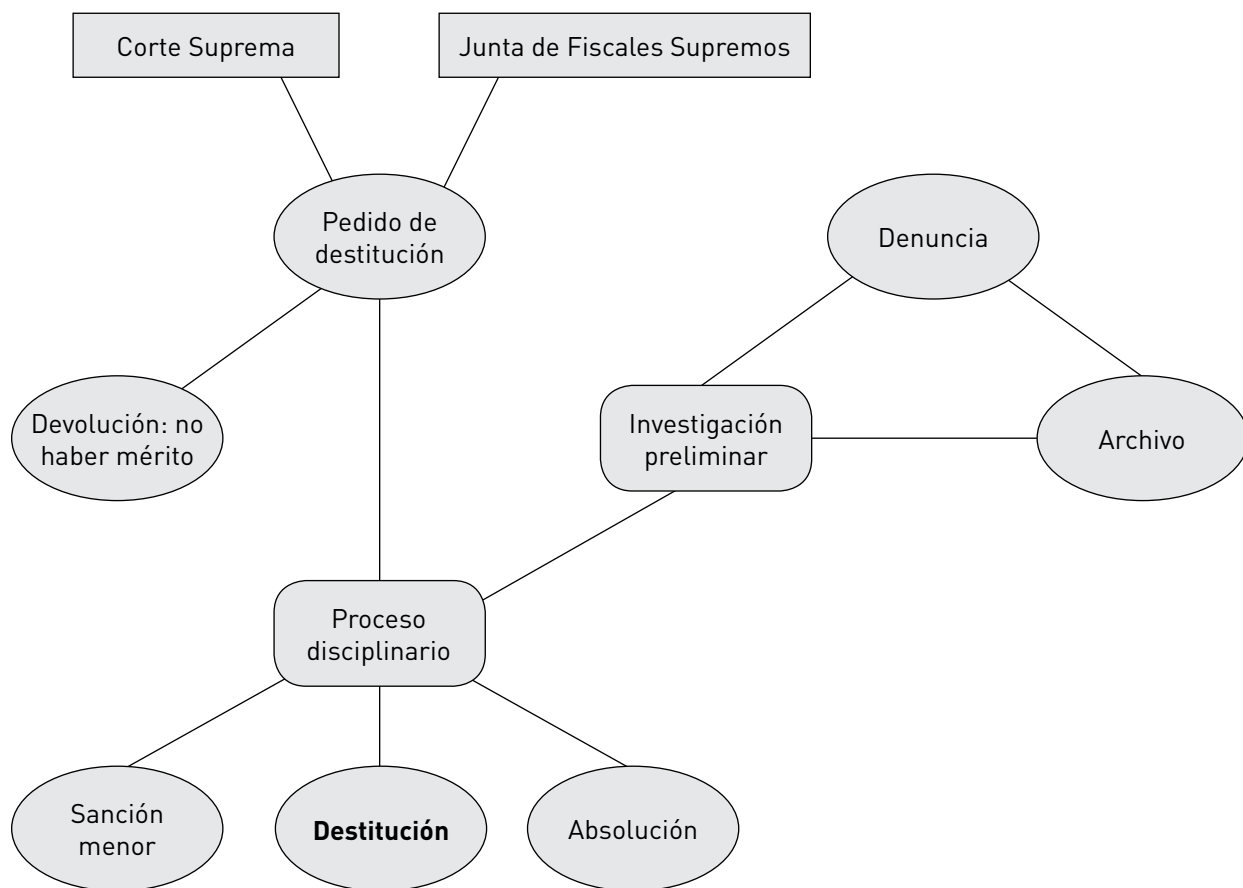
Corte Suprema

Junta de Fiscales Supremos

Pedido de destitución

Denuncia

Devolución: no haber mérito

Investigación preliminar

Archivo

Proceso disciplinario

Sanción menor

**Destitución**

Absolución